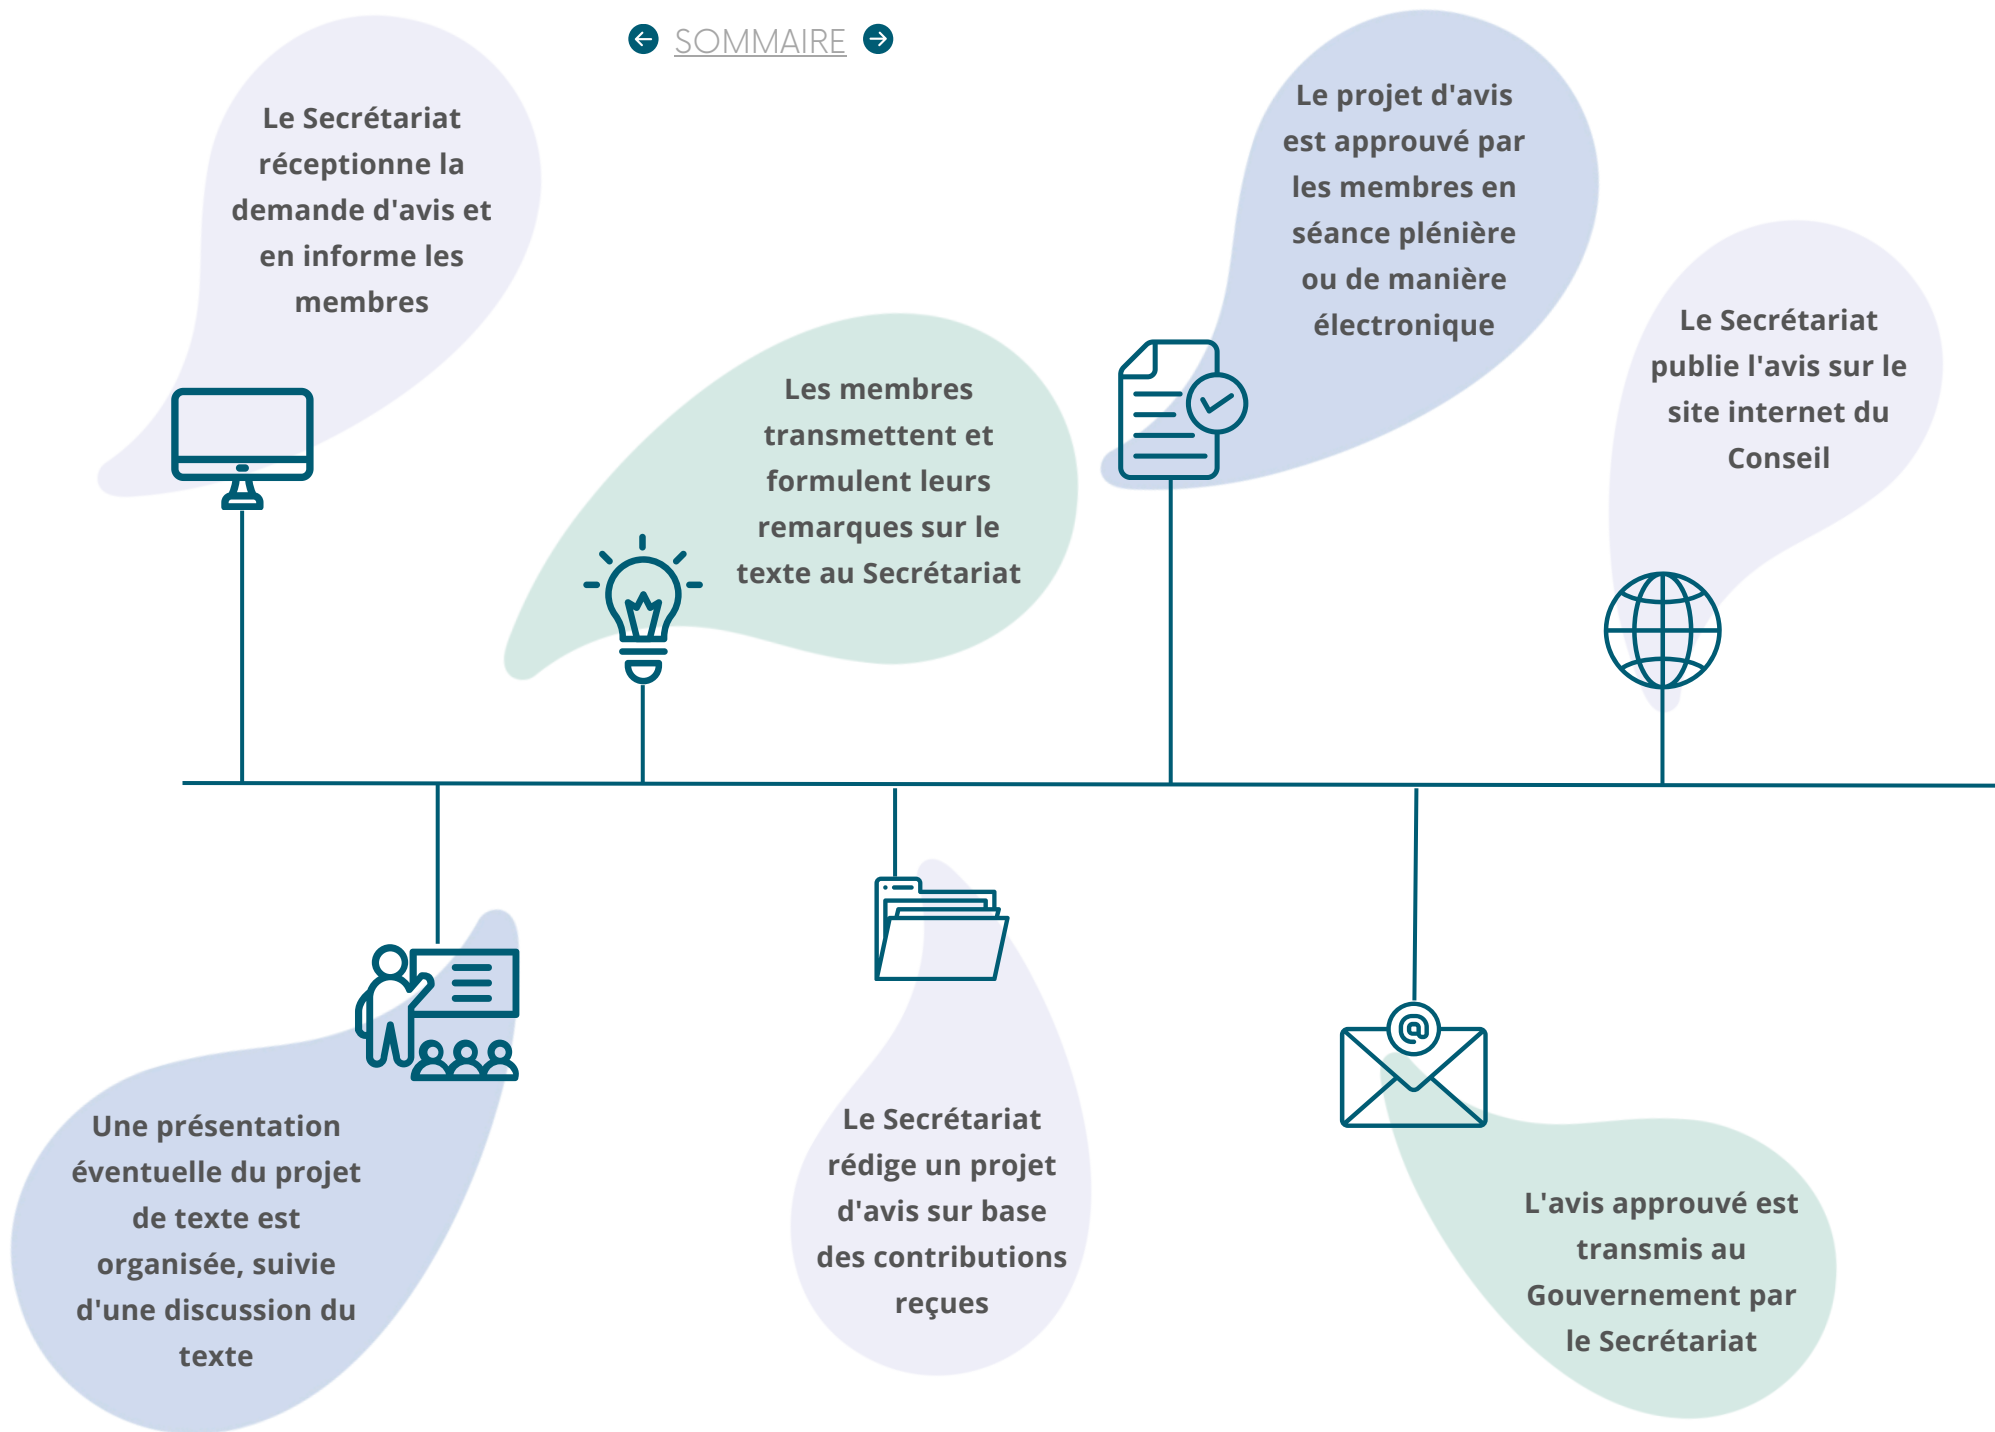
SOMMAIRE

Le Secrétariat réceptionne la demande d'avis et en informe les membres

Une présentation éventuelle du projet de texte est organisée, suivie d'une discussion du texte

Les membres transmettent et formulent leurs remarques sur le texte au Secrétariat

Le Secrétariat rédige un projet d'avis sur base des contributions reçues

Le projet d'avis est approuvé par les membres en séance plénière ou de manière électronique

L'avis approuvé est transmis au Gouvernement par le Secrétariat

Le Secrétariat publie l'avis sur le site internet du Conseil